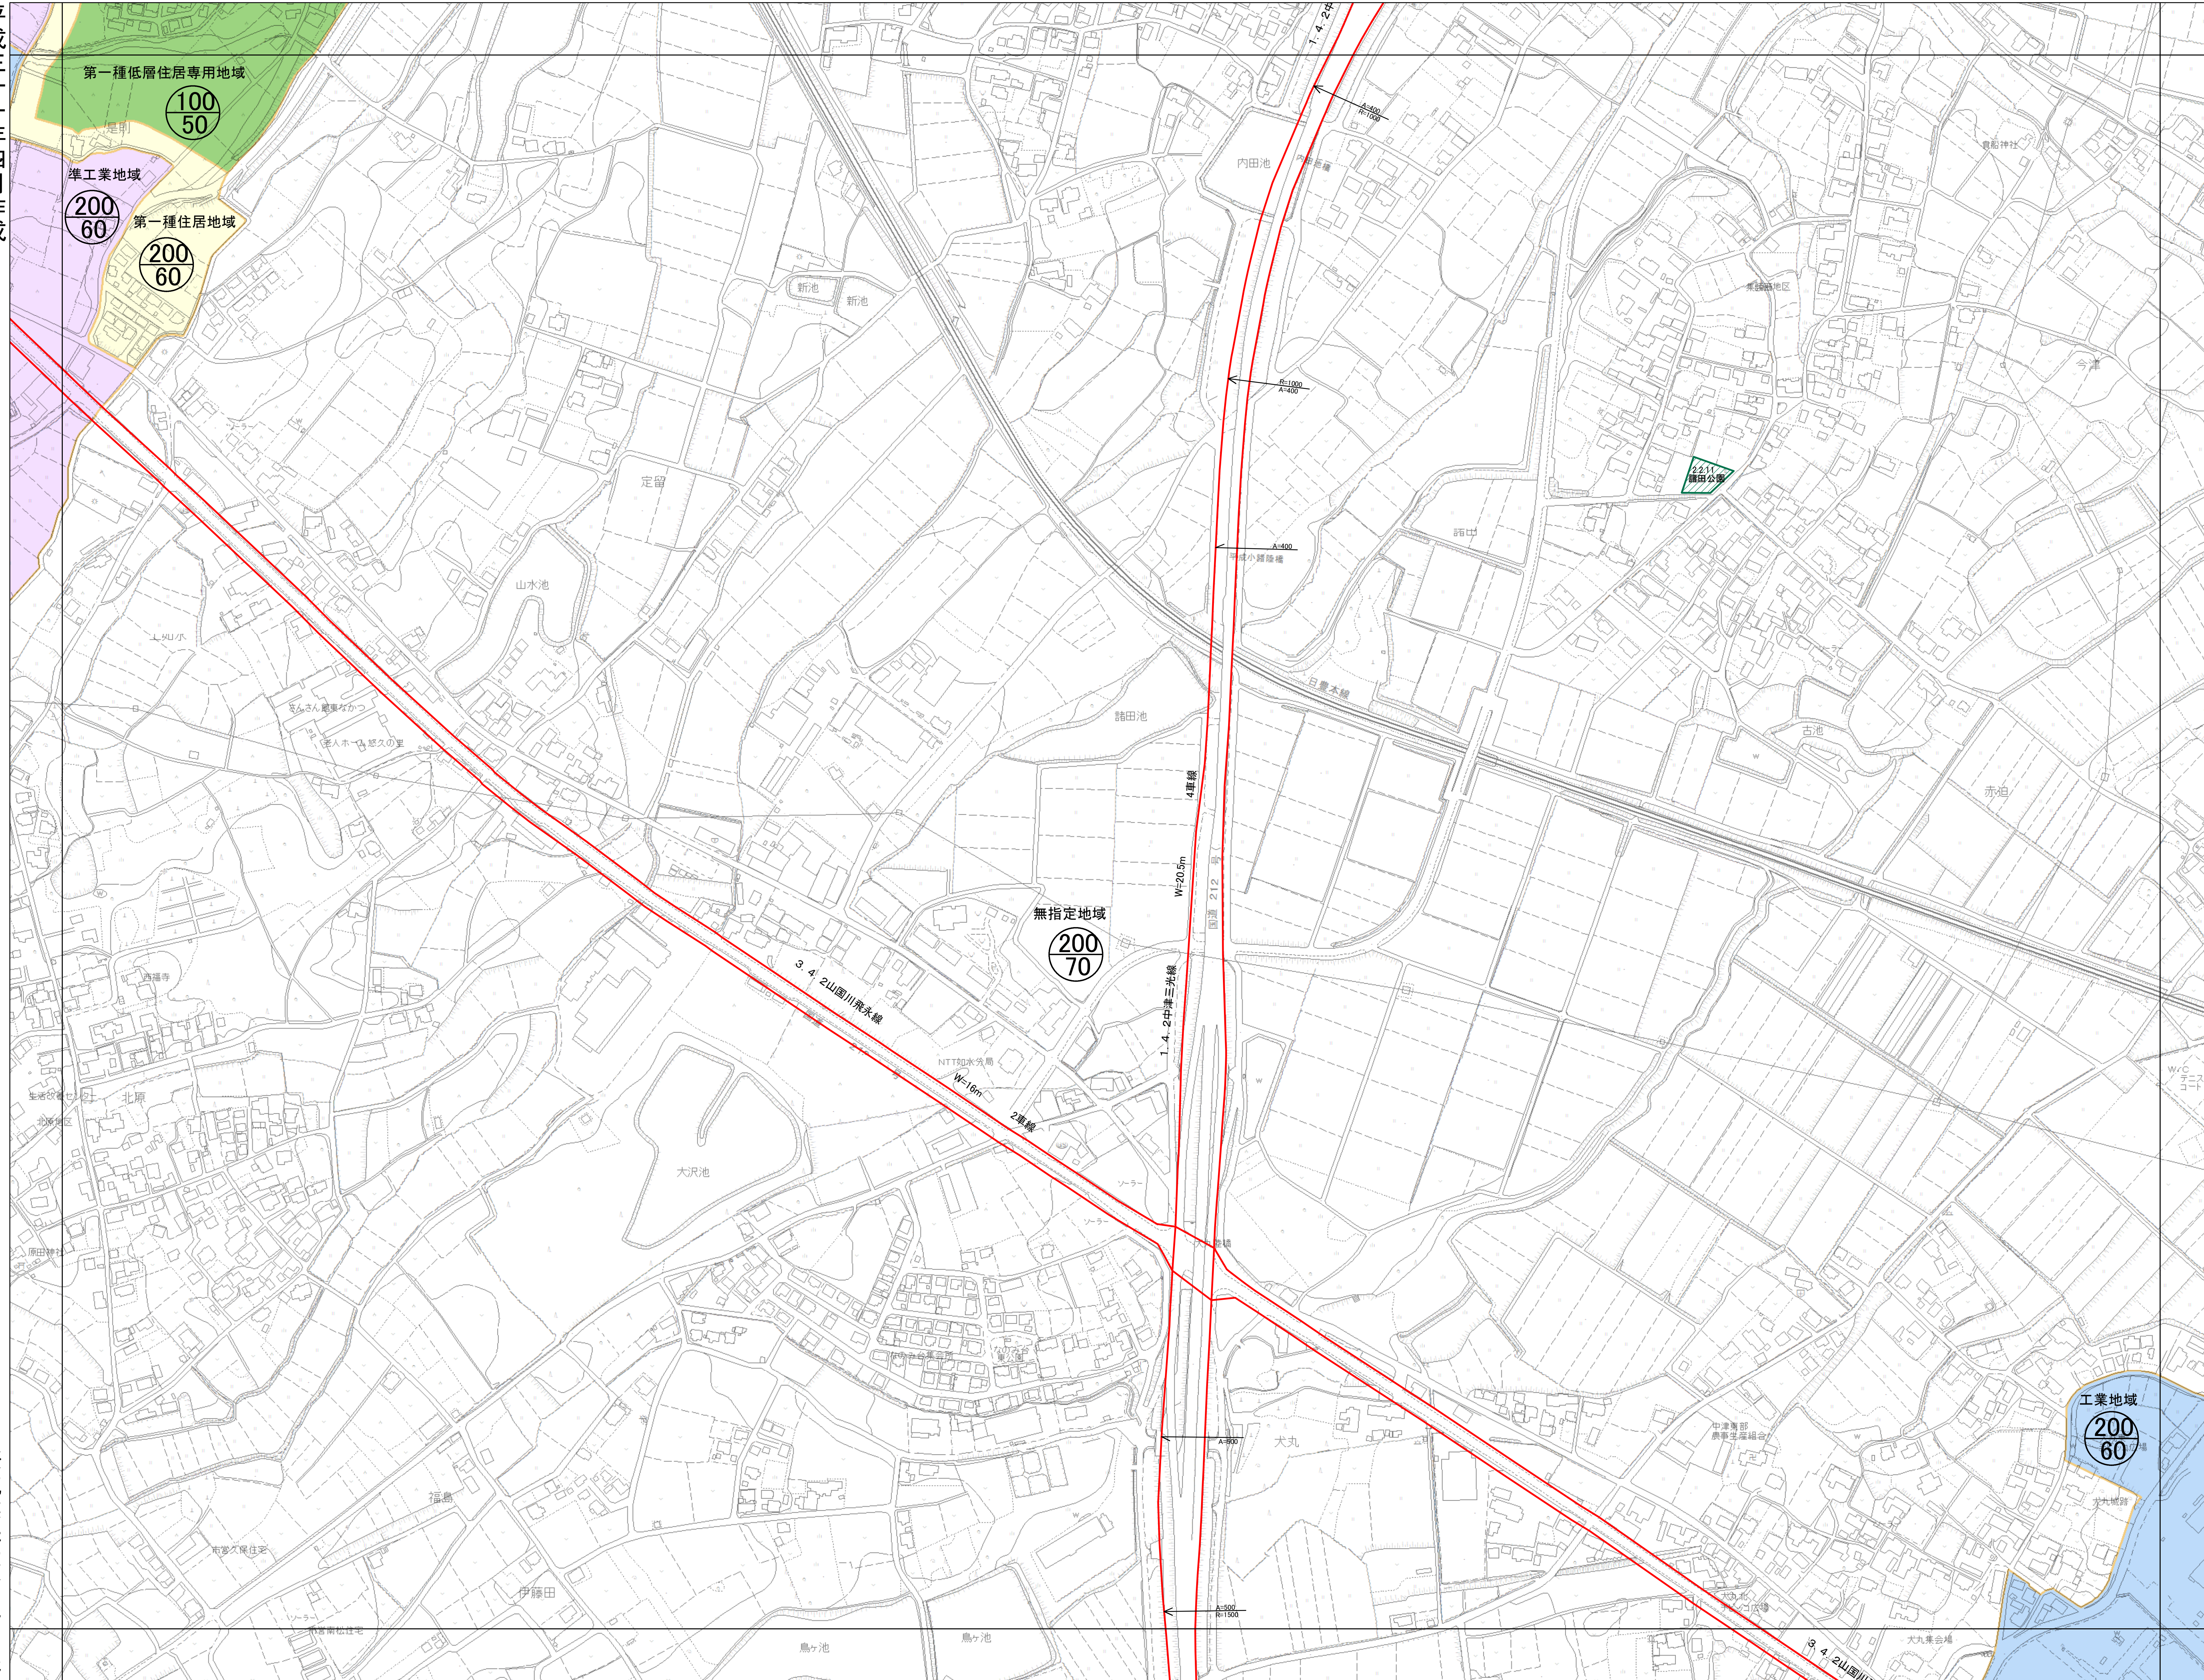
第一種低層住居専用地域
100
50

準工業地域
200
60

第一種住居地域
200
60

1．4．2中

A=400
R=1000

内田池

新池
新池

R=1000
A=400

今津

2.2.11
諸田公園

A=400

諸田

定留

山水池

日豊本線

諸田池

古池

赤迫

4車線

W=20.5m

国道212号

無指定地域
200
70

3．4．2山国川飛永線

1．4．2中津三光線

NTT西水労局

W=16m

2車線

北原

大沢池

大丸

工業地域
200
60

福島

伊藤田

鳥ヶ池

鳥ヶ池

A=500
R=1500

3．4．2山国川